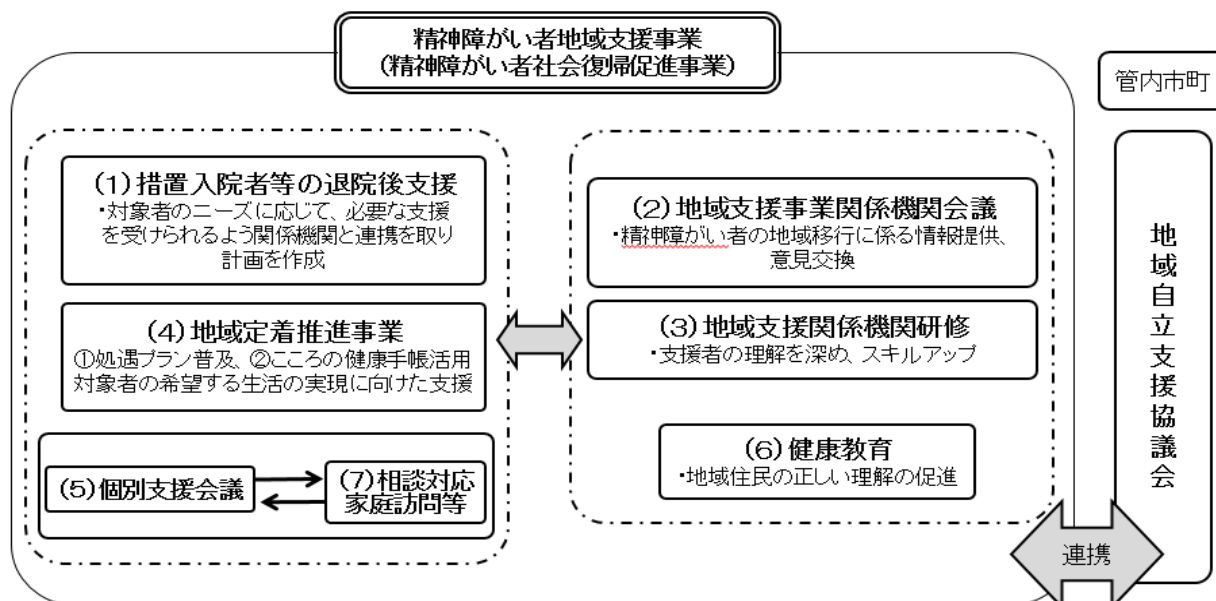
精神障がい者地域支援事業
(精神障がい者社会復帰促進事業)

管内市町

(1)措置入院者等の退院後支援
・対象者のニーズに応じて、必要な支援を受けられるよう関係機関と連携を取り計画を作成

(4)地域定着推進事業
①処遇プラン普及、②こころの健康手帳活用
対象者の希望する生活の実現に向けた支援

(5)個別支援会議

(7)相談対応
家庭訪問等

(2)地域支援事業関係機関会議
・精神障がい者の地域移行に係る情報提供、意見交換

(3)地域支援関係機関研修
・支援者の理解を深め、スキルアップ

(6)健康教育
・地域住民の正しい理解の促進

地域自立支援協議会

連携